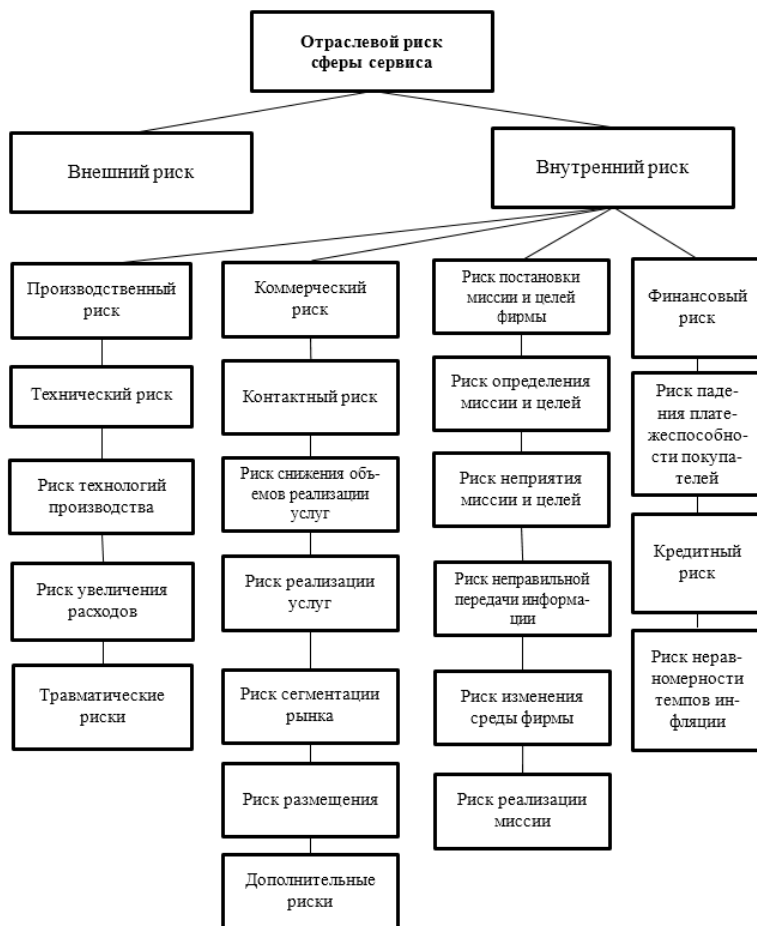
Отраслевой риск сферы сервиса

Внешний риск

Внутренний риск

Производственный риск

Технический риск

Риск технологий производства

Риск увеличения расходов

Травматические риски

Коммерческий риск

Контактный риск

Риск снижения объемов реализации услуг

Риск реализации услуг

Риск сегментации рынка

Риск размещения

Дополнительные риски

Риск постановки миссии и целей фирмы

Риск определения миссии и целей

Риск неприятия миссии и целей

Риск неправильной передачи информации

Риск изменения среды фирмы

Риск реализации миссии

Финансовый риск

Риск падения платежеспособности покупателей

Кредитный риск

Риск неравномерности темпов инфляции